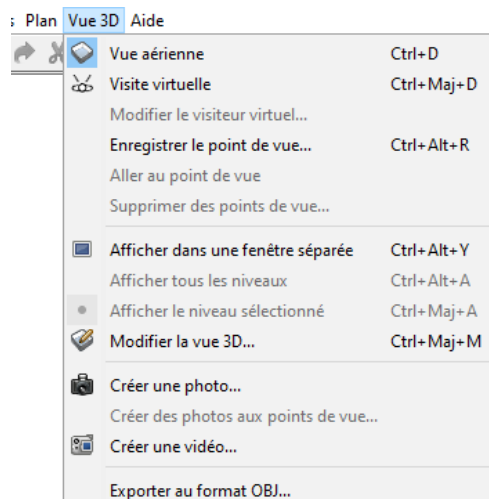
s Plan Vue 3D Aide

Vue aérienne Ctrl+D
Visite virtuelle Ctrl+Maj+D
Modifier le visiteur virtuel...
Enregistrer le point de vue... Ctrl+Alt+R
Aller au point de vue
Supprimer des points de vue...

Afficher dans une fenêtre séparée Ctrl+Alt+Y
Afficher tous les niveaux Ctrl+Alt+A
Afficher le niveau sélectionné Ctrl+Maj+A
Modifier la vue 3D... Ctrl+Maj+M

Créer une photo...
Créer des photos aux points de vue...
Créer une vidéo...

Exporter au format OBJ...